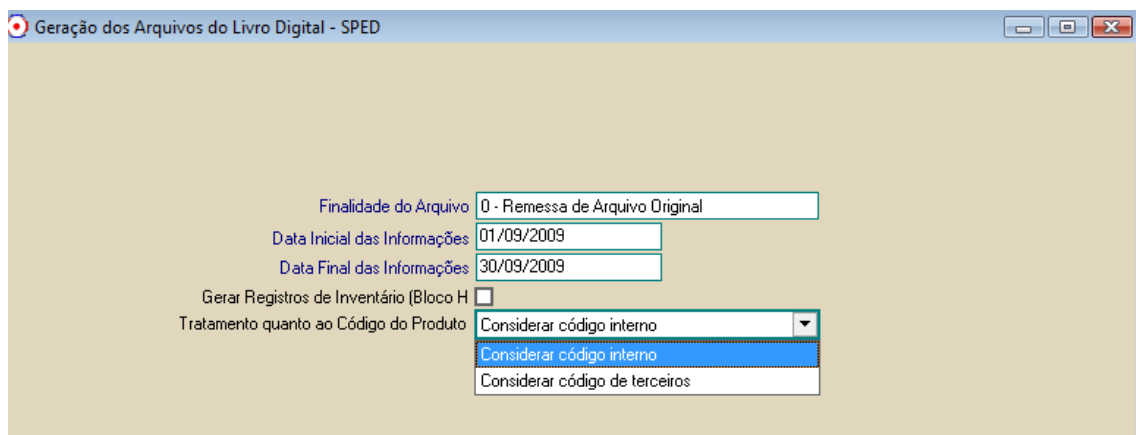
Geração dos Arquivos do Livro Digital - SPED

Finalidade do Arquivo 0 - Remessa de Arquivo Original

Data Inicial das Informações 01/09/2009

Data Final das Informações 30/09/2009

Gerar Registros de Inventário (Bloco H

Tratamento quanto ao Código do Produto Considerar código interno

Considerar código interno

Considerar código de terceiros